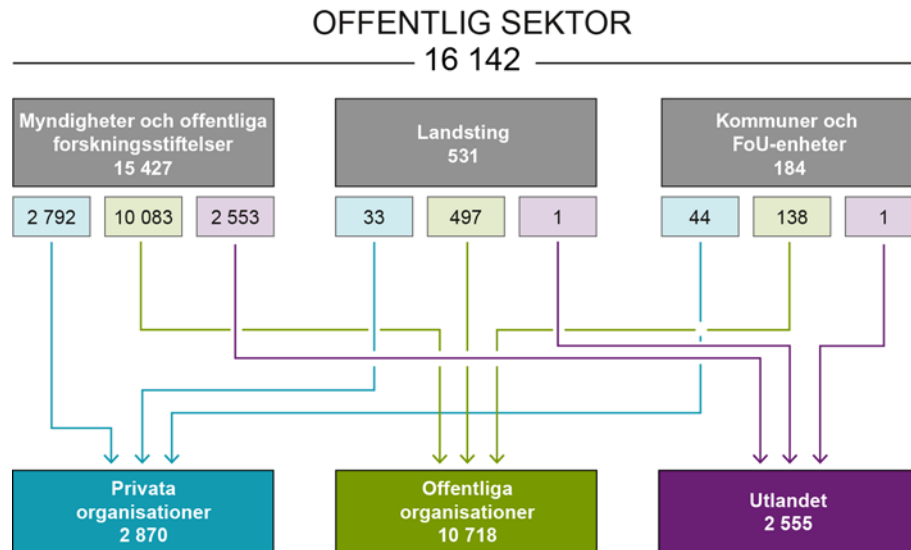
OFFENTLIG SEKTOR

16 142

Myndigheter och offentliga forskningsstiftelser
15 427

Landsting
531

Kommuner och FoU-enheter
184

2 792

10 083

2 553

33

497

1

44

138

1

Privata organisationer
2 870

Offentliga organisationer
10 718

Utlandet
2 555